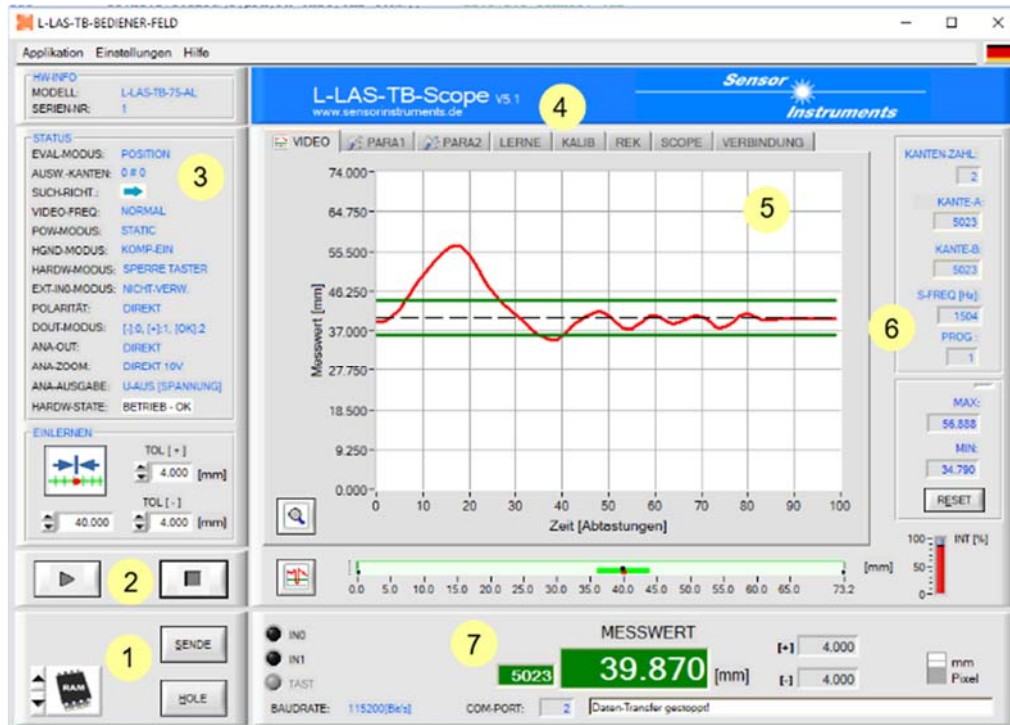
L-LAS-TB-BEDIENER-FELD

Applikation Einstellungen Hilfe

HW-INFO
MODELL: L-LAS-TB-75-AL
SERIEN-NR: 1

L-LAS-TB-Scope V5.1
www.sensorinstruments.de

Sensor Instruments

4

STATUS
EVAL-MODUS: POSITION
AUSW.-KANTEN: 0 # 0
SUCH-RICHT.:
VIDEO-FREQ: NORMAL
POW-MODUS: STATIC
HGND-MODUS: KOMP-EIN
HARDW-MODUS: SPERRE TASTER
EXT-IN0-MODUS: NICHT-VERW.
POLARITÄT: DIREKT
DOUT-MODUS: [-]:0, [+]:1, [OK]:2
ANA-OUT: DIREKT
ANA-ZOOM: DIREKT 10V
ANA-AUSGABE: U-AUS [SPANNUNG]
HARDW-STATE: BETRIEB - OK

3

VIDEO PARA1 PARA2 LERNE KALIB REK SCOPE VERBINDUNG

5

74.000
64.750
55.500
46.250
37.000
27.750
18.500
9.250
0.000
Messwert [mm]
0 10 20 30 40 50 60 70 80 90 100
Zeit [Abtastungen]

KANTEN-ZAHL: 2
KANTE-A: 5023
KANTE-B: 5023
S-FREQ [Hz]: 1504
PROG.: 1

6

MAX: 56.888
MIN: 34.790
RESET

EINLERNEN
TOL [+] 4.000 [mm]
TOL [-] 40.000 4.000 [mm]

2

[mm]
0.0 5.0 10.0 15.0 20.0 25.0 30.0 35.0 40.0 45.0 50.0 55.0 60.0 65.0 73.2

100 INT [%]
50
0

1
SENDE
HOLE
RAM

IN0
IN1
TAST
BAUDRATE: 115200[Bit/s]

7
MESSWERT
5023 39.870 [mm]
[+] 4.000
[-] 4.000
mm
Pixel
COM-PORT: 2 Daten-Transfer gestoppt!